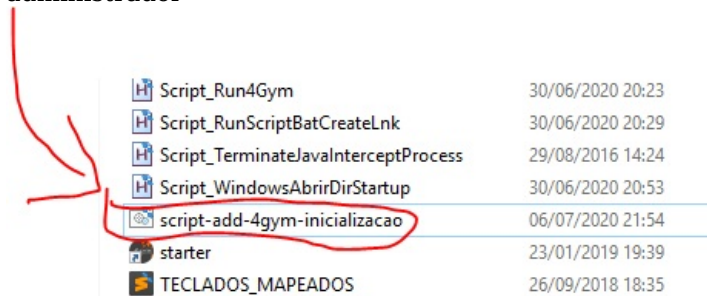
administrador

| | |
|---|---|
| Script_Run4Gym | 30/06/2020 20:23 |
| Script_RunScriptBatCreateLnk | 30/06/2020 20:29 |
| Script_TerminateJavaInterceptProcess | 29/08/2016 14:24 |
| Script_WindowsAbrirDirStartup | 30/06/2020 20:53 |
| script-add-4gym-inicializacao | 06/07/2020 21:54 |
| starter | 23/01/2019 19:39 |
| TECLADOS_MAPEADOS | 26/09/2018 18:35 |